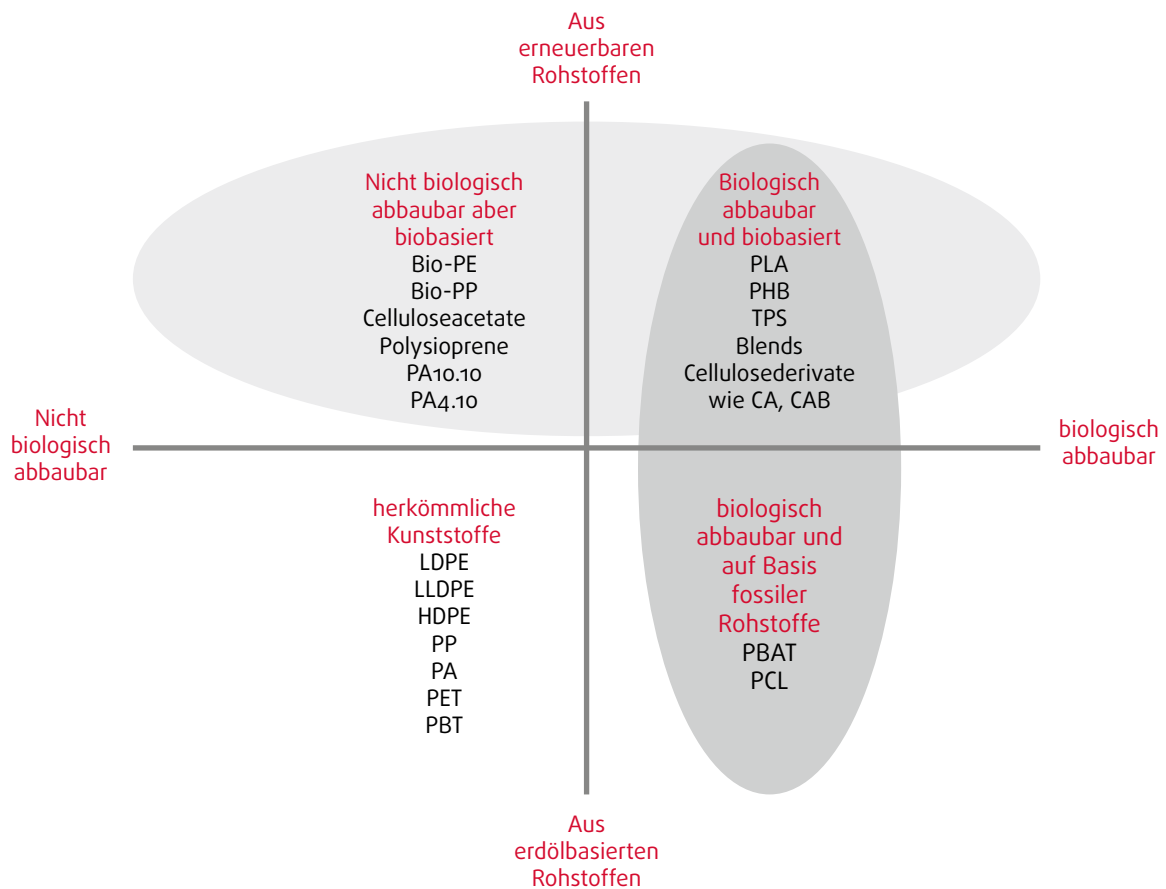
Aus erneuerbaren Rohstoffen

Nicht biologisch abbaubar aber biobasiert
Bio-PE
Bio-PP
Celluloseacetate
Polysioprene
PA10.10
PA4.10

Biologisch abbaubar und biobasiert
PLA
PHB
TPS
Blends
Cellulosederivate wie CA, CAB

Nicht biologisch abbaubar

biologisch abbaubar

herkömmliche Kunststoffe
LDPE
LLDPE
HDPE
PP
PA
PET
PBT

biologisch abbaubar und auf Basis fossiler Rohstoffe
PBAT
PCL

Aus erdölbasierten Rohstoffen